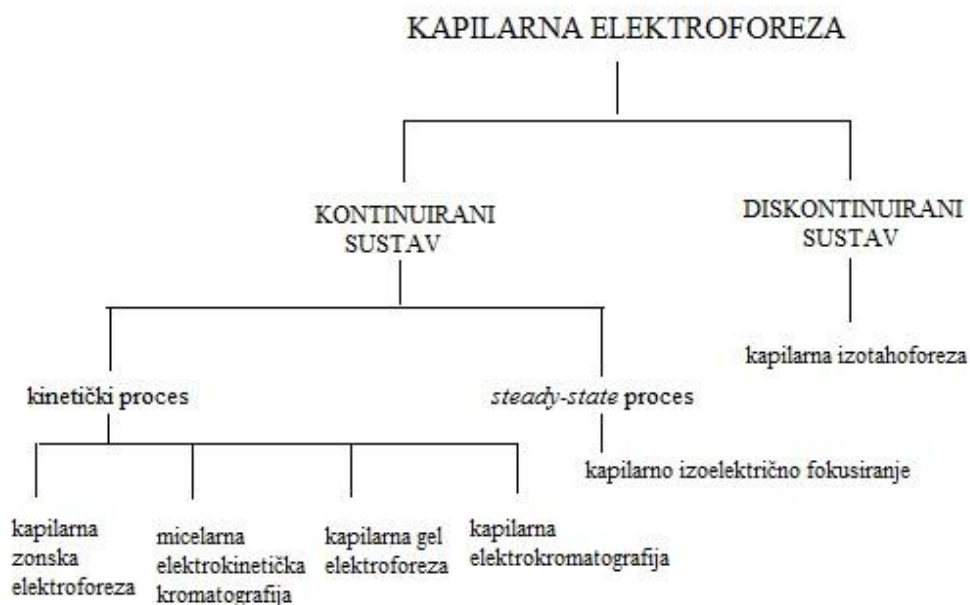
KAPILARNA ELEKTROFOREZA

KONTINUIRANI SUSTAV

DISKONTINUIRANI SUSTAV

kapilarna izotahoforeza

kinetički proces

steady-state proces

kapilarno izoelektrično fokusiranje

kapilarna zonska elektroforeza

micelarna elektrokinetička kromatografija

kapilarna gel elektroforeza

kapilarna elektrokromatografija